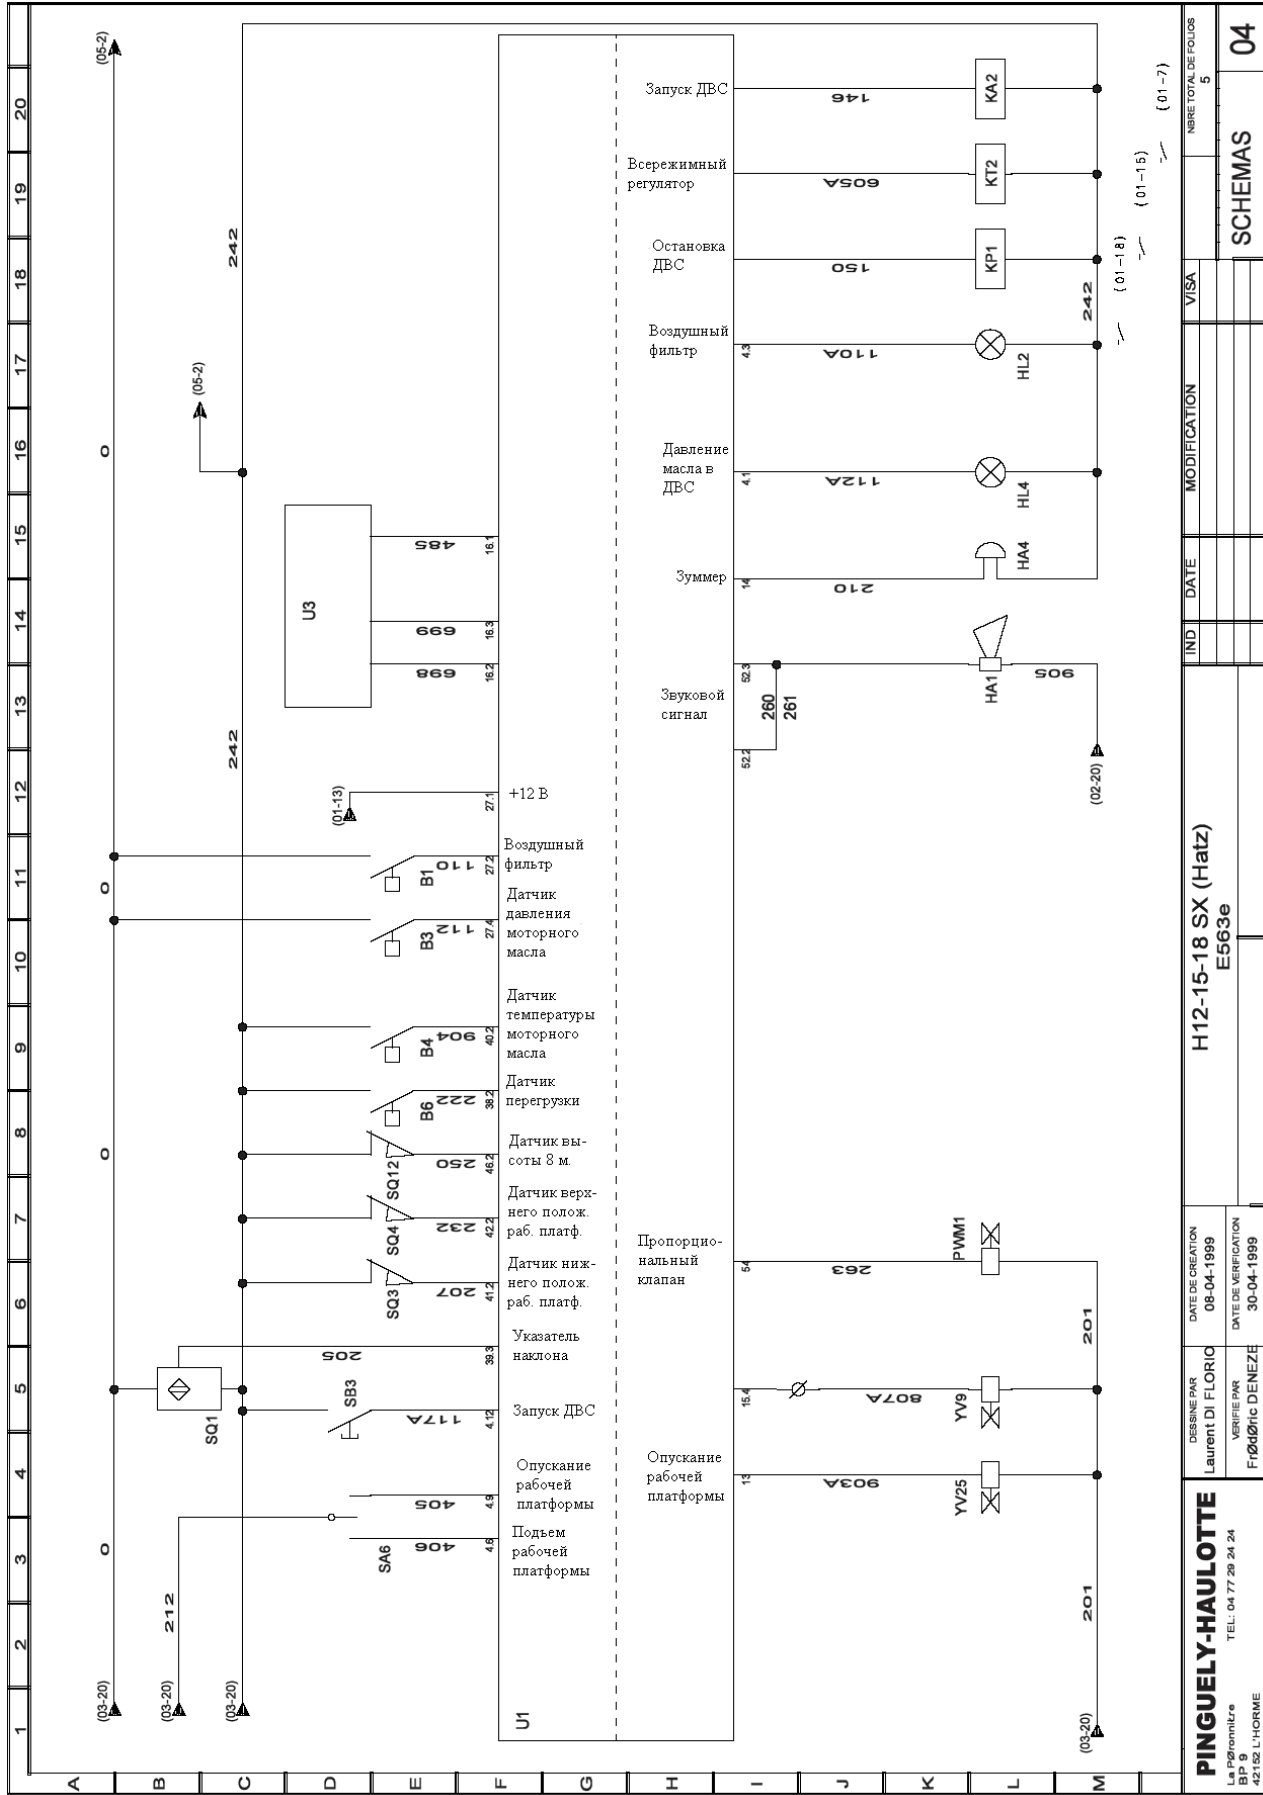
20 19 18 17 16 15 14 13 12 11 10 9 8 7 6 5 4 3 2 1

A B C D E F G H I J K L M

(05-2)
242
0
(05-2)
U3
485
699
698
242
(01-13)
+12 В
27.1
16.1
16.3
16.2

Запуск ДВС
146
KA2
Всережимный регулятор
605A
KT2
Остановка ДВС
150
KP1
Воздушный фильтр
4.3
110A
HL2
Давление масла в ДВС
4.1
112A
HL4
Зуммер
14
210
HA4
Звуковой сигнал
52.3
52.2
260
261
HA1
905
(02-20)
242
(01-7)
(01-15)
(01-18)

0
B1
110
27.2
Воздушный фильтр
B3
112
27.4
Датчик давления моторного масла
B4
904
40.2
Датчик температуры моторного масла
B6
222
38.2
Датчик перегрузки
SQ12
250
46.2
Датчик высоты 8 м.
SQ4
232
42.2
Датчик верхнего полож. раб. платф.
SQ3
207
41.2
Датчик нижнего полож. раб. платф.
205
39.3
Указатель наклона
SQ1
SB3
117A
4.12
Запуск ДВС
405
4.9
Опускание рабочей платформы
SA6
406
4.6
Подъем рабочей платформы
0
212
(03-20)
(03-20)
(03-20)
U1

Пропорцио-нальный клапан
54
263
PWM1
201
15.4
807A
YV9
Опускание рабочей платформы
13
903A
YV25
201
(03-20)

IND | DATE | MODIFICATION | VISA
NBRE TOTAL DE FOLIOS 5
SCHEMAS
04
H12-15-18 SX (Hatz)
E563e
PINGUELY-HAULOTTE
La PØronnitre BP 9 42152 L'HORME
TEL: 04 77 29 24 24
DESSINE PAR Laurent DI FLORIO
VERIFIE PAR FrØdØric DENEZE
DATE DE CREATION 08-04-1999
DATE DE VERIFICATION 30-04-1999